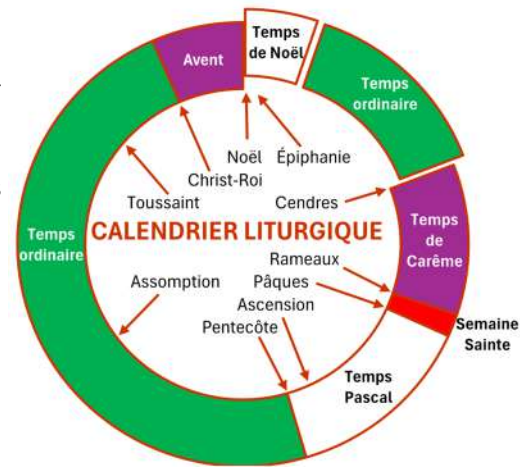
Temps de Noël

Avent

Temps ordinaire

Noël

Épiphanie

Christ-Roi

Toussaint

Cendres

CALENDRIER LITURGIQUE

Temps ordinaire

Temps de Carême

Rameaux

Pâques

Assomption

Ascension

Pentecôte

Semaine Sainte

Temps Pascal